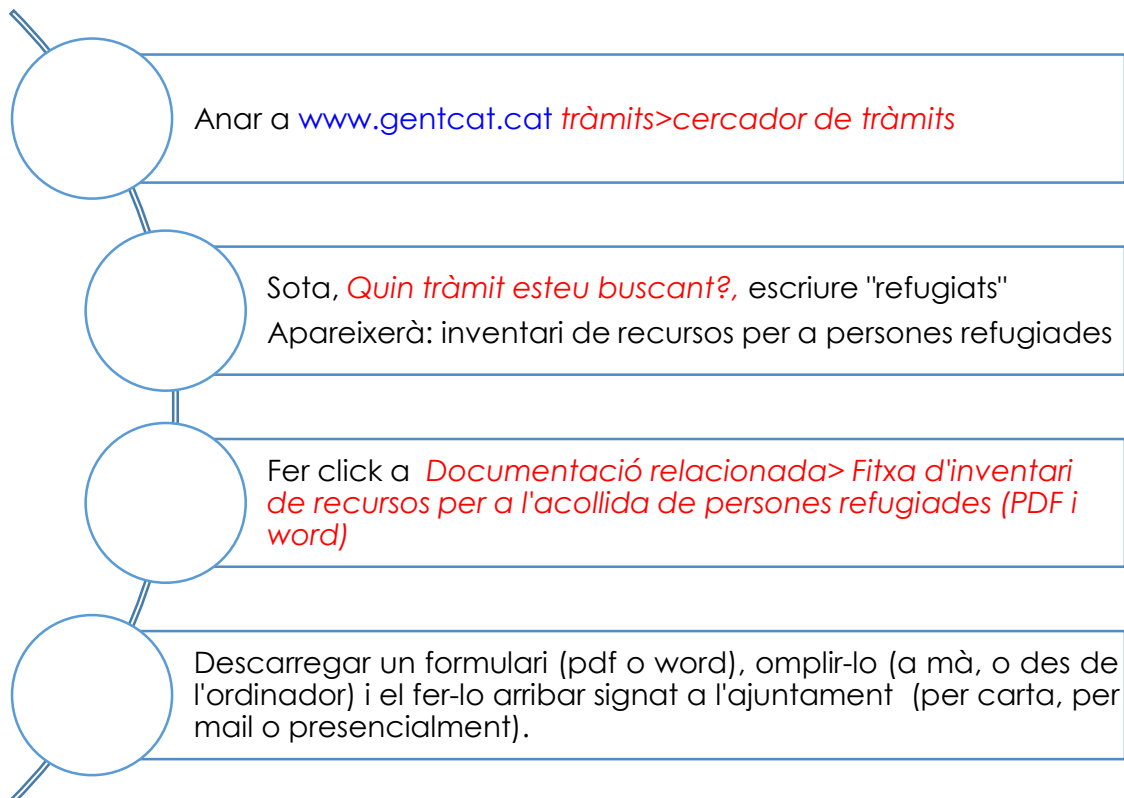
Anar a www.gentcat.cat tràmits>cercador de tràmits

Sota, Quin tràmit esteu buscant?, escriure "refugiats"
Apareixerà: inventari de recursos per a persones refugiades

Fer click a Documentació relacionada> Fitxa d'inventari de recursos per a l'acollida de persones refugiades (PDF i word)

Descarregar un formulari (pdf o word), omplir-lo (a mà, o des de l'ordinador) i el fer-lo arribar signat a l'ajuntament (per carta, per mail o presencialment).